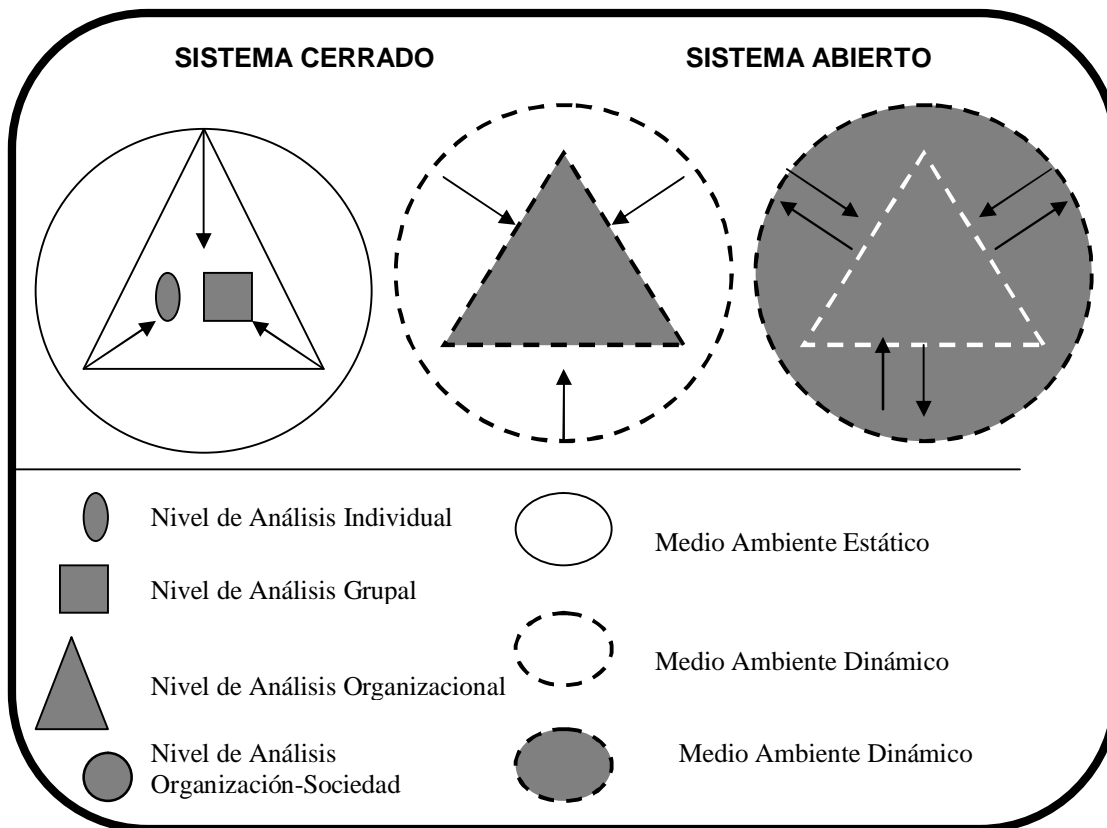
SISTEMA CERRADO

SISTEMA ABIERTO

Nivel de Análisis Individual

Nivel de Análisis Grupal

Nivel de Análisis Organizacional

Nivel de Análisis Organización-Sociedad

Medio Ambiente Estático

Medio Ambiente Dinámico

Medio Ambiente Dinámico